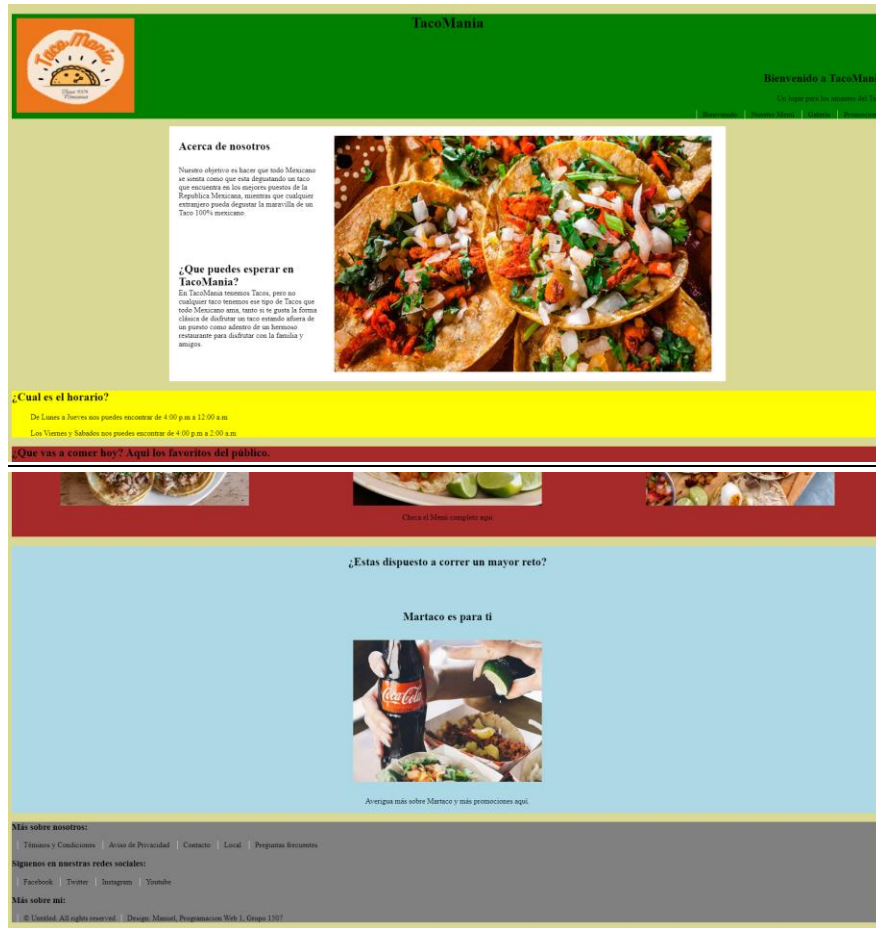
TacoMania

Taco Mania

Bienvenido a TacoMan

Un lugar para los amantes del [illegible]

Bienvenido | Nuestro Menú | Galería | Promoci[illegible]

Acerca de nosotros

Nuestro objetivo es hacer que todo Mexicano se sienta como que esta degustando un taco que encuestra en los mejores puestos de la Republica Mexicana, mientras que cualquier extranjero pueda degustar la maravilla de un Taco 100% mexicano.

¿Que puedes esperar en TacoMania?

En TacoMania tenemos Tacos, pero no cualquier taco tenemos ese tipo de Tacos que todo Mexicano ama, tanto si te gusta la forma clásica de disfrutar un taco estando afuera de un puesto como adentro de un hermoso restaurante para disfrutar con la familia y amigos.

¿Cual es el horario?

De Lunes a Jueves nos puedes encontrar de 4:00 p.m a 12:00 a.m

Los Viernes y Sabados nos puedes encontrar de 4:00 p.m a 2:00 a.m

¿Que vas a comer hoy? Aqui los favoritos del público.

Checa el Menú completo aquí

¿Estas dispuesto a correr un mayor reto?

Martaco es para ti

Averigua más sobre Martaco y más promociones aquí.

Más sobre nosotros:

Términos y Condiciones | Aviso de Privacidad | Contacto | Local | Preguntas frecuentes

Siguenos en nuestras redes sociales:

Facebook | Twitter | Instagram | Youtube

Más sobre mi:

© Untitled. All rights reserved | Design: Manuel, Programacion Web 1, Grupo 150?